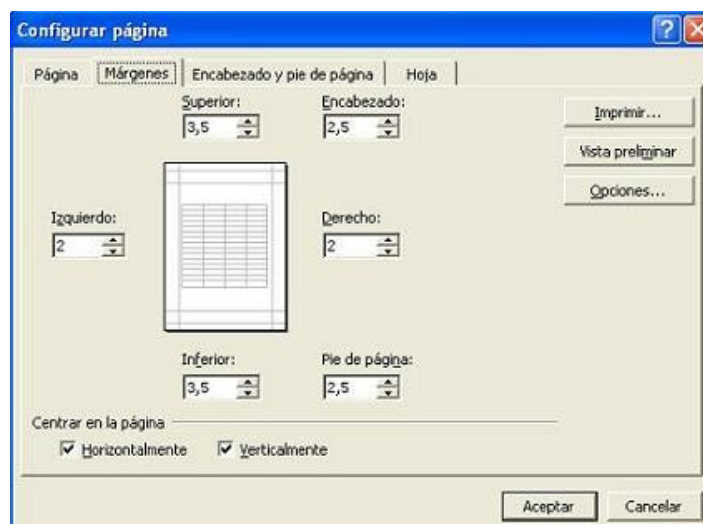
Configurar página

Página | Márgenes | Encabezado y pie de página | Hoja

Superior:
3,5

Encabezado:
2,5

Imprimir...

Vista preliminar

Opciones...

Izquierdo:
2

Derecho:
2

Inferior:
3,5

Pie de página:
2,5

Centrar en la página

Horizontalmente

Verticalmente

Aceptar

Cancelar